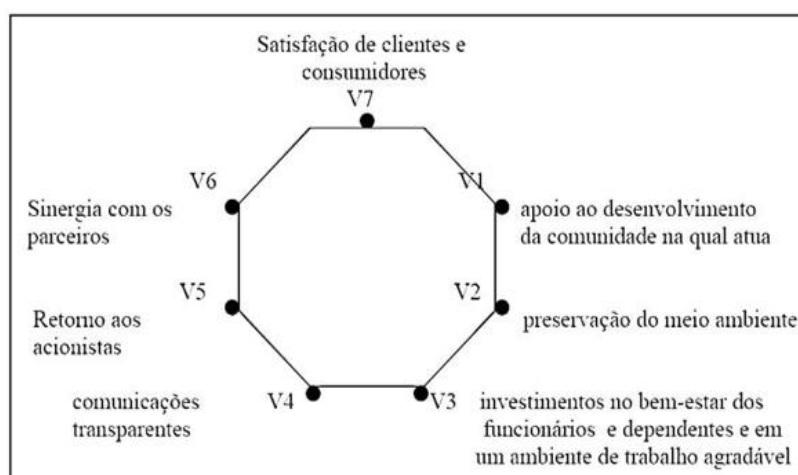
Satisfação de clientes e consumidores

V7

V6

V1

Sinergia com os parceiros

apoio ao desenvolvimento da comunidade na qual atua

V5

V2

Retorno aos acionistas

preservação do meio ambiente

comunicações transparentes

V4

V3

investimentos no bem-estar dos funcionários e dependentes e em um ambiente de trabalho agradável